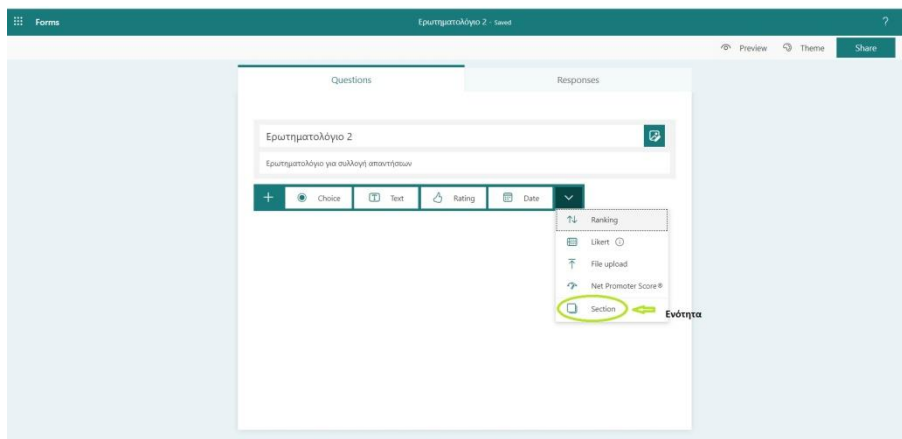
Forms

Ερωτηματολόγιο 2 - Saved

?

Preview

Theme

Share

Questions

Responses

Ερωτηματολόγιο 2

Ερωτηματολόγιο για συλλογή απαντήσεων

+

Choice

Text

Rating

Date

Ranking

Likert

File upload

Net Promoter Score®

Section

Ενότητα